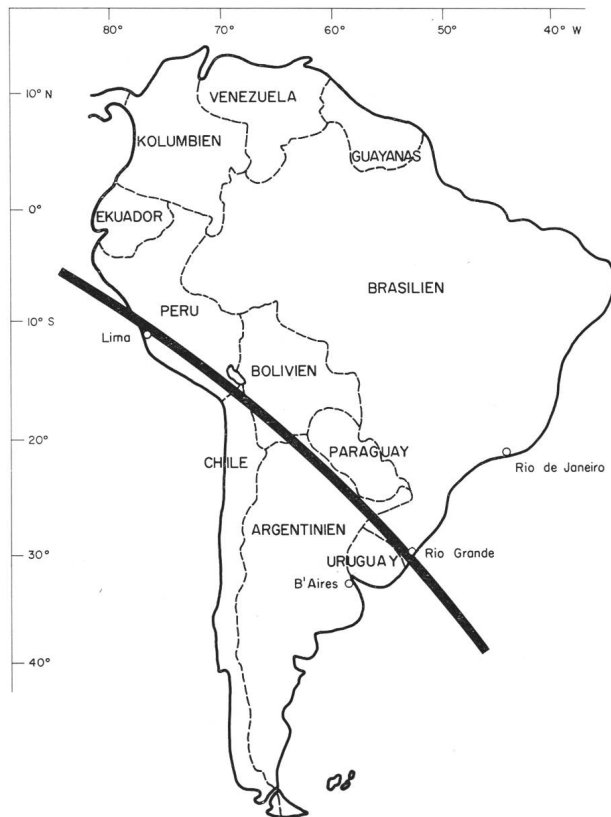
80° 70° 60° 50° 40° W

10° N

0°

10° S

20°

30°

40°

VENEZUELA

KOLUMBIEN

GUAYANAS

EKUADOR

BRASILIEN

PERU

Lima

BOLIVIEN

PARAGUAY

CHILE

Rio de Janeiro

ARGENTINIEN

URUGUAY

Rio Grande

B'Aires